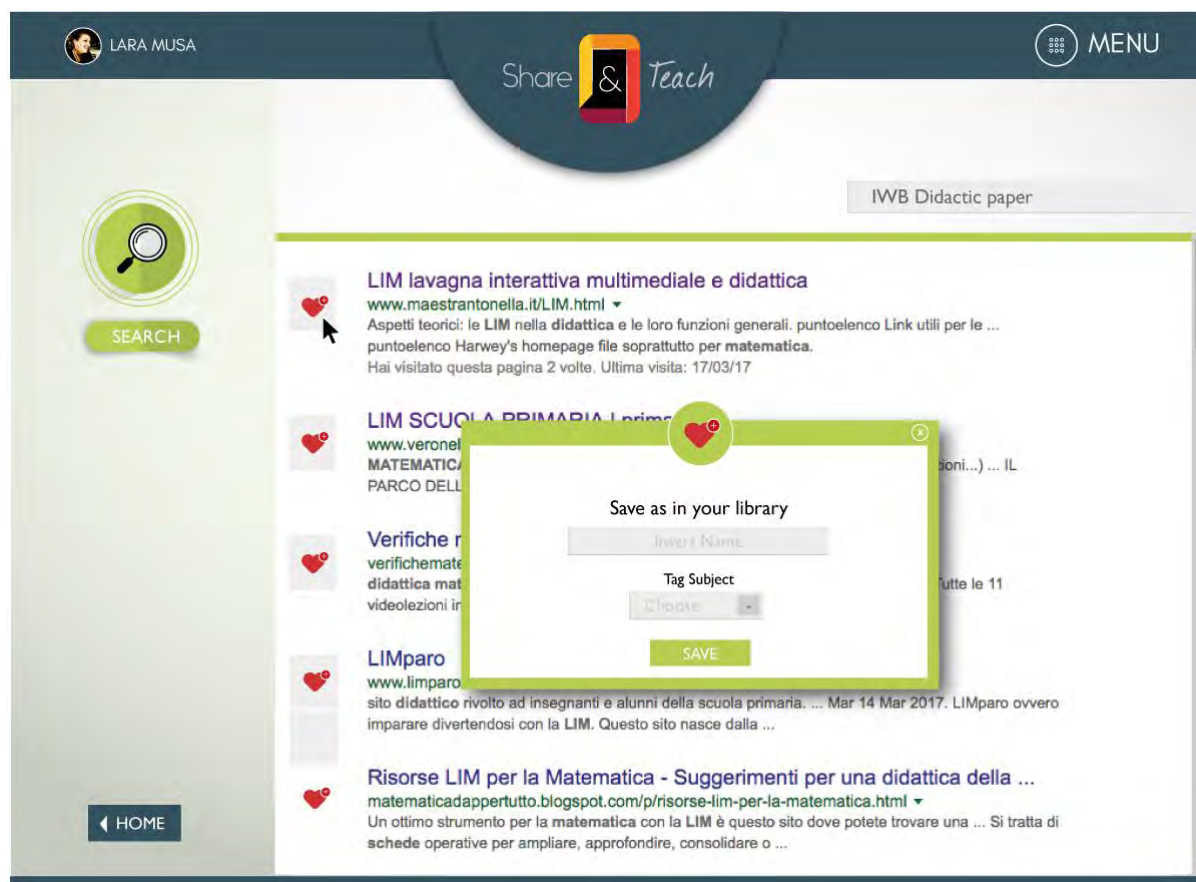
LARA MUSA

Share & Teach

MENU

IWB Didactic paper

SEARCH

LIM lavagna interattiva multimediale e didattica
www.maestrantonella.it/LIM.html ▾
Aspetti teorici: le LIM nella didattica e le loro funzioni generali. puntoelenco Link utili per le ... puntoelenco Harwey's homepage file soprattutto per matematica.
Hai visitato questa pagina 2 volte. Ultima visita: 17/03/17

LIM SCUOLA PRIMARIA | prim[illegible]
www.veronel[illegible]
MATEMATIC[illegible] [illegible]ioni...) ... IL PARCO DELL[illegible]

Verifiche m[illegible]
verifichemate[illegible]
didattica mat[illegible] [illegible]tutte le 11 videolezioni in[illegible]

LIMparo
www.limparo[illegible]
sito didattico rivolto ad insegnanti e alunni della scuola primaria. ... Mar 14 Mar 2017. LIMparo ovvero imparare divertendosi con la LIM. Questo sito nasce dalla ...

Risorse LIM per la Matematica - Suggerimenti per una didattica della ...
matematicadappertutto.blogspot.com/p/risorse-lim-per-la-matematica.html ▾
Un ottimo strumento per la matematica con la LIM è questo sito dove potete trovare una ... Si tratta di schede operative per ampliare, approfondire, consolidare o ...

Save as in your library
Insert Name
Tag Subject
Choose
SAVE

HOME